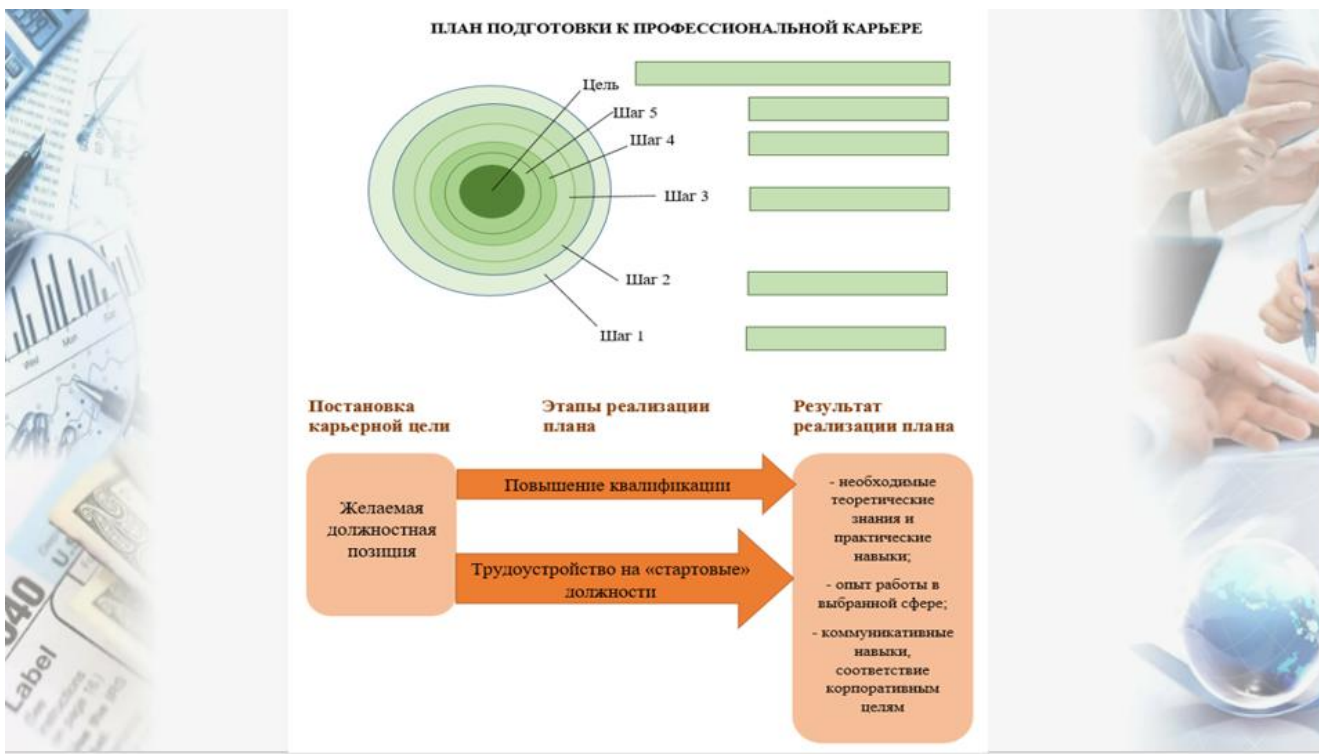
ПЛАН ПОДГОТОВКИ К ПРОФЕССИОНАЛЬНОЙ КАРЬЕРЕ

Цель

Шаг 5

Шаг 4

Шаг 3

Шаг 2

Шаг 1

Постановка карьерной цели

Этапы реализации плана

Результат реализации плана

Желаемая должностная позиция

Повышение квалификации

Трудоустройство на «стартовые» должности

- необходимые теоретические знания и практические навыки;

- опыт работы в выбранной сфере;

- коммуникативные навыки, соответствие корпоративным целям

Label